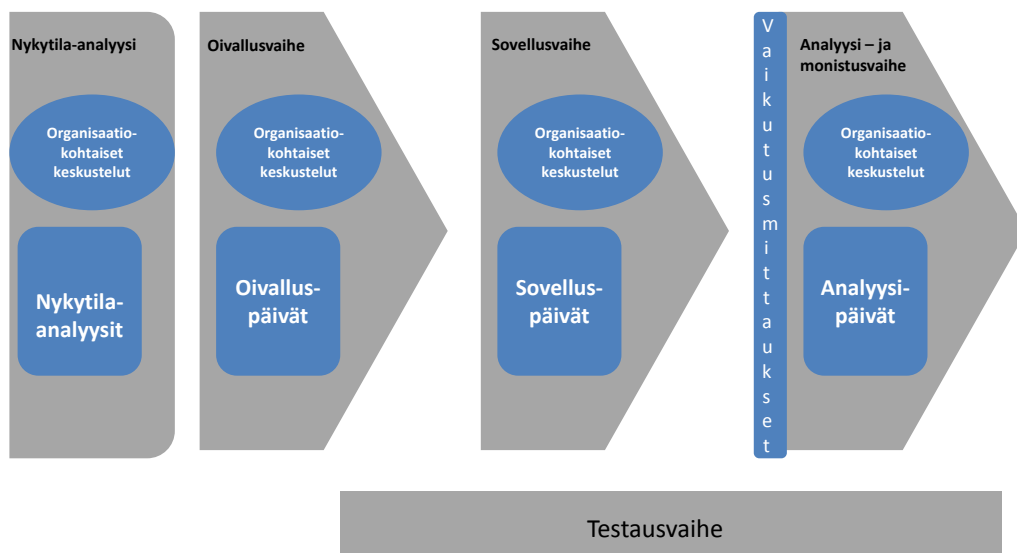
Nykytila-analyysi

Organisaatio-kohtaiset keskustelut

Nykytila-analyysit

Oivallusvaihe

Organisaatio-kohtaiset keskustelut

Oivallus-päivät

Sovellusvaihe

Organisaatio-kohtaiset keskustelut

Sovellus-päivät

Vaikutusmittaukset

Analyysi – ja monistusvaihe

Organisaatio-kohtaiset keskustelut

Analyysi-päivät

Testausvaihe